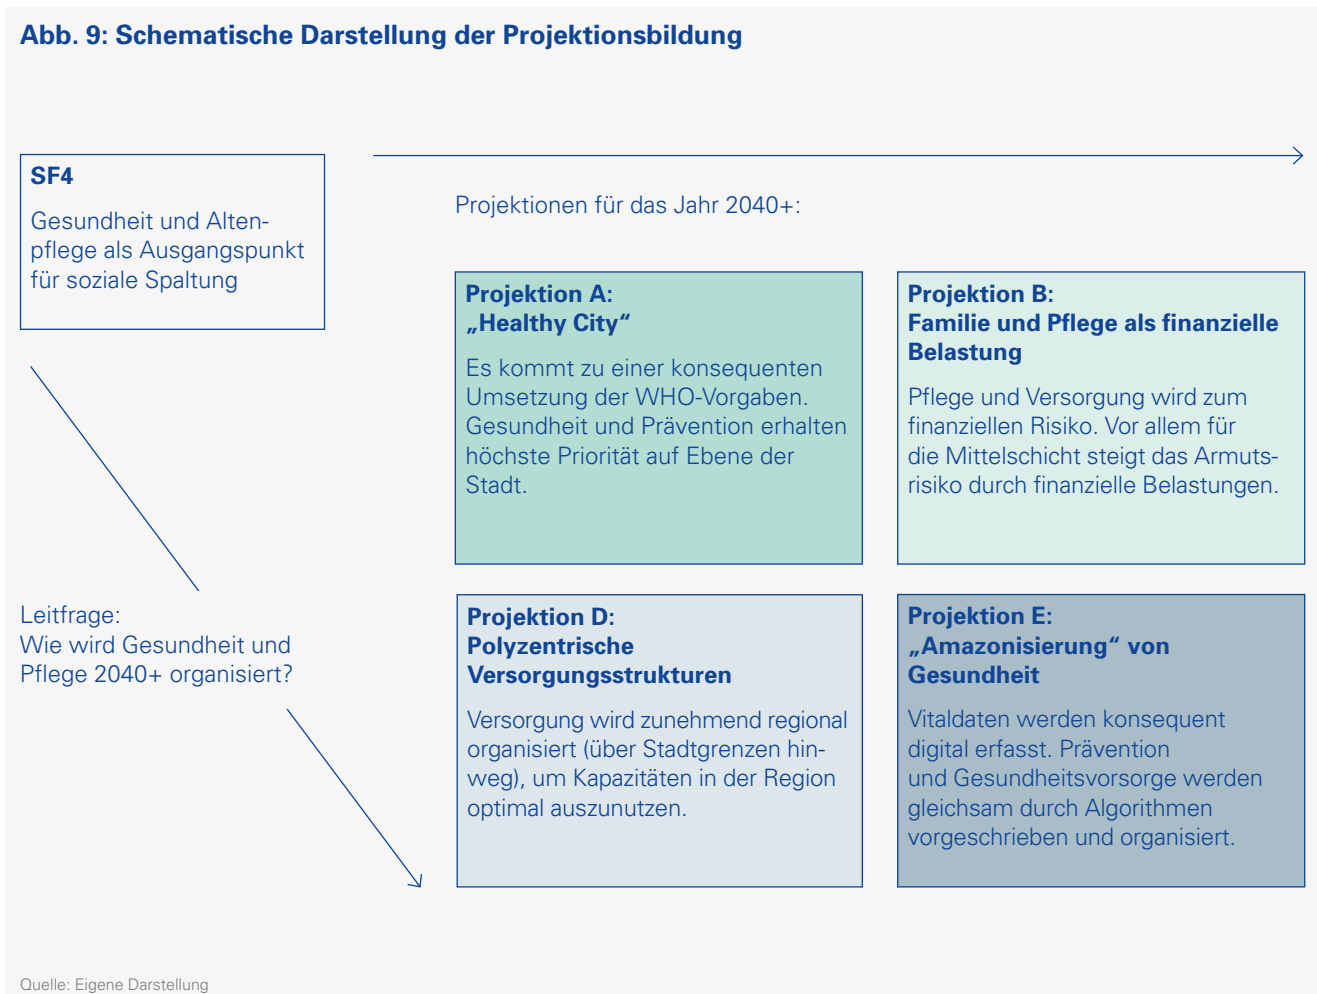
Abb. 9: Schematische Darstellung der Projektionsbildung

SF4

Gesundheit und Altenpflege als Ausgangspunkt für soziale Spaltung

Projektionen für das Jahr 2040+:

Projektion A:
„Healthy City“

Es kommt zu einer konsequenten Umsetzung der WHO-Vorgaben. Gesundheit und Prävention erhalten höchste Priorität auf Ebene der Stadt.

Projektion B:
Familie und Pflege als finanzielle Belastung

Pflege und Versorgung wird zum finanziellen Risiko. Vor allem für die Mittelschicht steigt das Armutsrisiko durch finanzielle Belastungen.

Leitfrage:
Wie wird Gesundheit und Pflege 2040+ organisiert?

Projektion D:
Polyzentrische Versorgungsstrukturen

Versorgung wird zunehmend regional organisiert (über Stadtgrenzen hinweg), um Kapazitäten in der Region optimal auszunutzen.

Projektion E:
„Amazonisierung“ von Gesundheit

Vitaldaten werden konsequent digital erfasst. Prävention und Gesundheitsvorsorge werden gleichsam durch Algorithmen vorgeschrieben und organisiert.

Quelle: Eigene Darstellung